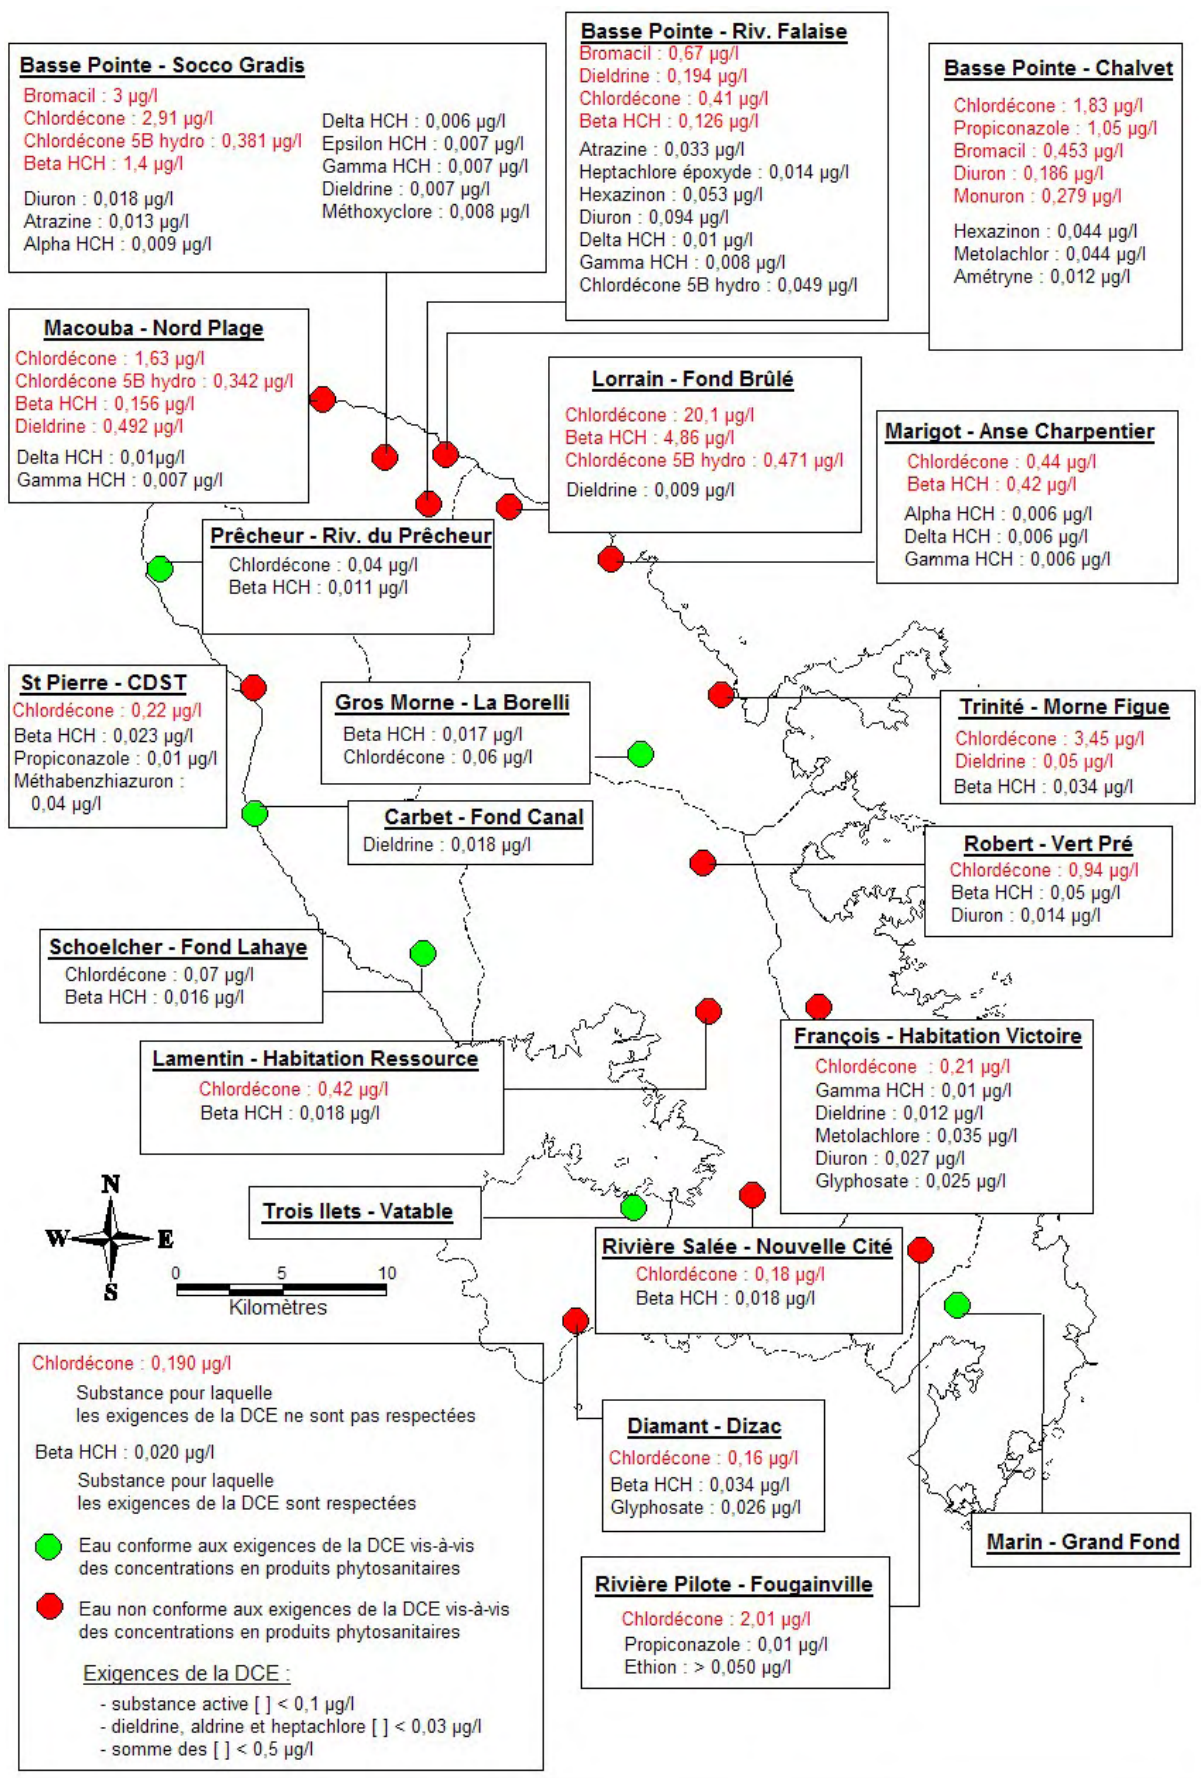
Basse Pointe - Socco Gradis
Bromacil : 3 µg/l
Chlordécone : 2,91 µg/l
Chlordécone 5B hydro : 0,381 µg/l
Beta HCH : 1,4 µg/l
Diuron : 0,018 µg/l
Atrazine : 0,013 µg/l
Alpha HCH : 0,009 µg/l
Delta HCH : 0,006 µg/l
Epsilon HCH : 0,007 µg/l
Gamma HCH : 0,007 µg/l
Dieldrine : 0,007 µg/l
Méthoxyclore : 0,008 µg/l

Basse Pointe - Riv. Falaise
Bromacil : 0,67 µg/l
Dieldrine : 0,194 µg/l
Chlordécone : 0,41 µg/l
Beta HCH : 0,126 µg/l
Atrazine : 0,033 µg/l
Heptachlore époxyde : 0,014 µg/l
Hexazinon : 0,053 µg/l
Diuron : 0,094 µg/l
Delta HCH : 0,01 µg/l
Gamma HCH : 0,008 µg/l
Chlordécone 5B hydro : 0,049 µg/l

Basse Pointe - Chalvet
Chlordécone : 1,83 µg/l
Propiconazole : 1,05 µg/l
Bromacil : 0,453 µg/l
Diuron : 0,186 µg/l
Monuron : 0,279 µg/l
Hexazinon : 0,044 µg/l
Metolachlor : 0,044 µg/l
Amétryne : 0,012 µg/l

Macouba - Nord Plage
Chlordécone : 1,63 µg/l
Chlordécone 5B hydro : 0,342 µg/l
Beta HCH : 0,156 µg/l
Dieldrine : 0,492 µg/l
Delta HCH : 0,01µg/l
Gamma HCH : 0,007 µg/l

Lorrain - Fond Brûlé
Chlordécone : 20,1 µg/l
Beta HCH : 4,86 µg/l
Chlordécone 5B hydro : 0,471 µg/l
Dieldrine : 0,009 µg/l

Marigot - Anse Charpentier
Chlordécone : 0,44 µg/l
Beta HCH : 0,42 µg/l
Alpha HCH : 0,006 µg/l
Delta HCH : 0,006 µg/l
Gamma HCH : 0,006 µg/l

Prêcheur - Riv. du Prêcheur
Chlordécone : 0,04 µg/l
Beta HCH : 0,011 µg/l

St Pierre - CDST
Chlordécone : 0,22 µg/l
Beta HCH : 0,023 µg/l
Propiconazole : 0,01 µg/l
Méthabenzhiazuron : 0,04 µg/l

Gros Morne - La Borelli
Beta HCH : 0,017 µg/l
Chlordécone : 0,06 µg/l

Trinité - Morne Figue
Chlordécone : 3,45 µg/l
Dieldrine : 0,05 µg/l
Beta HCH : 0,034 µg/l

Carbet - Fond Canal
Dieldrine : 0,018 µg/l

Robert - Vert Pré
Chlordécone : 0,94 µg/l
Beta HCH : 0,05 µg/l
Diuron : 0,014 µg/l

Schoelcher - Fond Lahaye
Chlordécone : 0,07 µg/l
Beta HCH : 0,016 µg/l

Lamentin - Habitation Ressource
Chlordécone : 0,42 µg/l
Beta HCH : 0,018 µg/l

François - Habitation Victoire
Chlordécone : 0,21 µg/l
Gamma HCH : 0,01 µg/l
Dieldrine : 0,012 µg/l
Metolachlore : 0,035 µg/l
Diuron : 0,027 µg/l
Glyphosate : 0,025 µg/l

N
W
E
S
0 5 10
Kilomètres

Trois Ilets - Vatable

Rivière Salée - Nouvelle Cité
Chlordécone : 0,18 µg/l
Beta HCH : 0,018 µg/l

Chlordécone : 0,190 µg/l
Substance pour laquelle les exigences de la DCE ne sont pas respectées
Beta HCH : 0,020 µg/l
Substance pour laquelle les exigences de la DCE sont respectées
Eau conforme aux exigences de la DCE vis-à-vis des concentrations en produits phytosanitaires
Eau non conforme aux exigences de la DCE vis-à-vis des concentrations en produits phytosanitaires
Exigences de la DCE :
- substance active [ ] < 0,1 µg/l
- dieldrine, aldrine et heptachlore [ ] < 0,03 µg/l
- somme des [ ] < 0,5 µg/l

Diamant - Dizac
Chlordécone : 0,16 µg/l
Beta HCH : 0,034 µg/l
Glyphosate : 0,026 µg/l

Marin - Grand Fond

Rivière Pilote - Fougainville
Chlordécone : 2,01 µg/l
Propiconazole : 0,01 µg/l
Ethion : > 0,050 µg/l